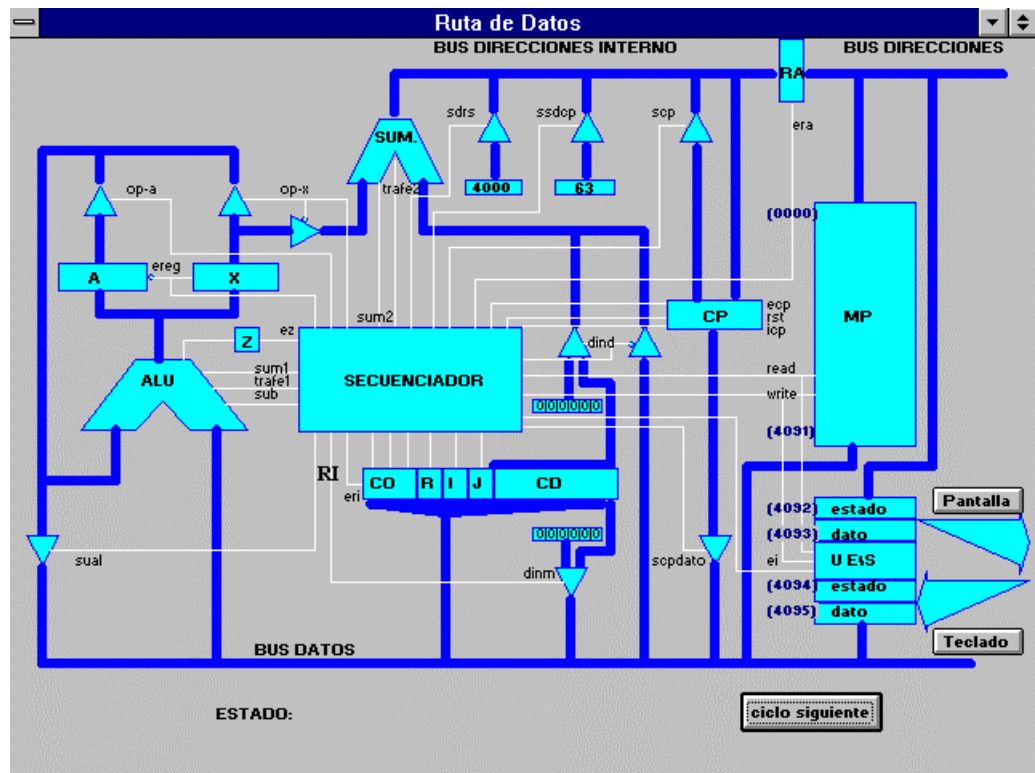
Ruta de Datos

BUS DIRECCIONES INTERNO

BUS DIRECCIONES

RA

era

sdrs

ssdcp

scp

SUM.

trafe2

4000

63

op-a

op-x

A

ereg

X

ez

Z

sum2

CP

ecp

rst

icp

MP

(0000)

dind

SECUENCIADOR

ALU

sum1

trafe1

sub

read

write

0000000

(4091)

RI

eri

CO

R

I

J

CD

0000000

sual

dinm

scpdato

ei

(4092)

estado

(4093)

dato

U E\S

(4094)

estado

(4095)

dato

Pantalla

Teclado

BUS DATOS

ESTADO:

ciclo siguiente